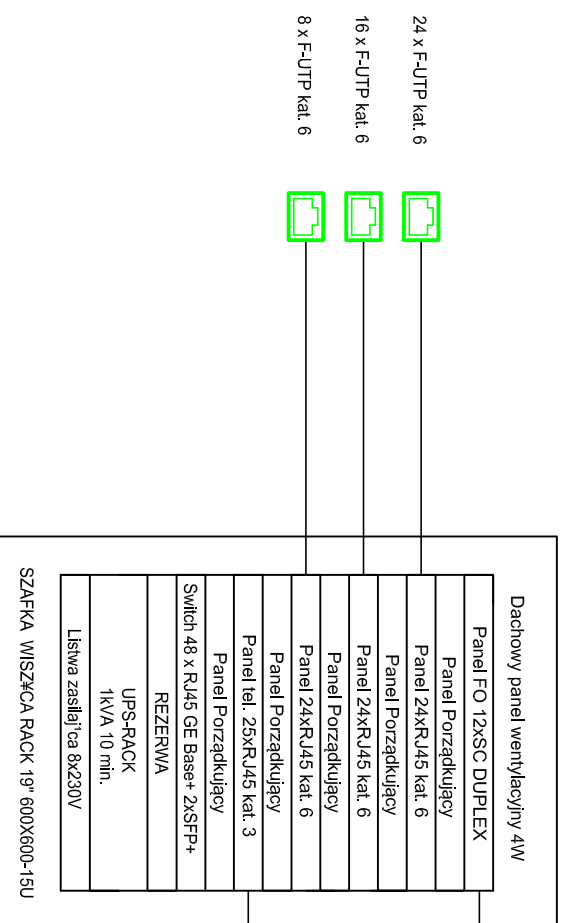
24 x F-UTP kat. 6

16 x F-UTP kat. 6

8 x F-UTP kat. 6

Dachowy panel wentylacyjny 4W

Panel FO 12xSC DUPLEX

Panel Porządkujący

Panel 24xRJ45 kat. 6

Panel Porządkujący

Panel 24xRJ45 kat. 6

Panel Porządkujący

Panel 24xRJ45 kat. 6

Panel Porządkujący

Panel tel. 25xRJ45 kat. 3

Panel Porządkujący

Switch 48 x RJ45 GE Base+ 2xSFP+

REZERWA

UPS-RACK
1kVA 10 min.

Listwa zasilaj"ca 8x230V

SZAFKA WISZ¥CA RACK 19" 600X600-15U